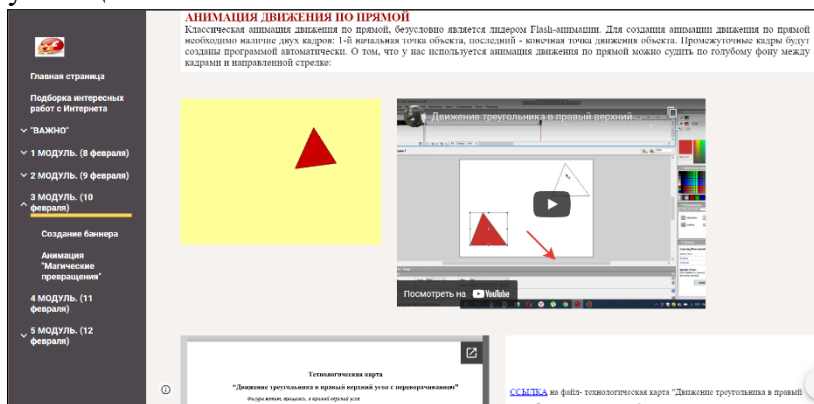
Главная страница

Подборка интересных работ с Интернета

"ВАЖНО"

1 МОДУЛЬ. (8 февраля)

2 МОДУЛЬ. (9 февраля)

3 МОДУЛЬ. (10 февраля)

Создание баннера

Анимация "Магические превращения"

4 МОДУЛЬ. (11 февраля)

5 МОДУЛЬ. (12 февраля)

АНИМАЦИЯ ДВИЖЕНИЯ ПО ПРЯМОЙ

Классическая анимация движения по прямой, безусловно является лидером Flash-анимации. Для создания анимации движения по прямой необходимо наличие двух кадров: 1-й начальная точка объекта, последний - конечная точка движения объекта. Промежуточные кадры будут созданы программой автоматически. О том, что у нас используется анимация движения по прямой можно судить по голубому фону между кадрами и направленной стрелке:

Движение треугольника в правый верхний ...

Посмотреть на YouTube

Технологическая карта

"Движение треугольника в правый верхний угол с поворачиванием"

Фигура летит, вращаясь, в правый верхний угол.

ССЫЛКА на файл- технологическая карта "Движение треугольника в правый